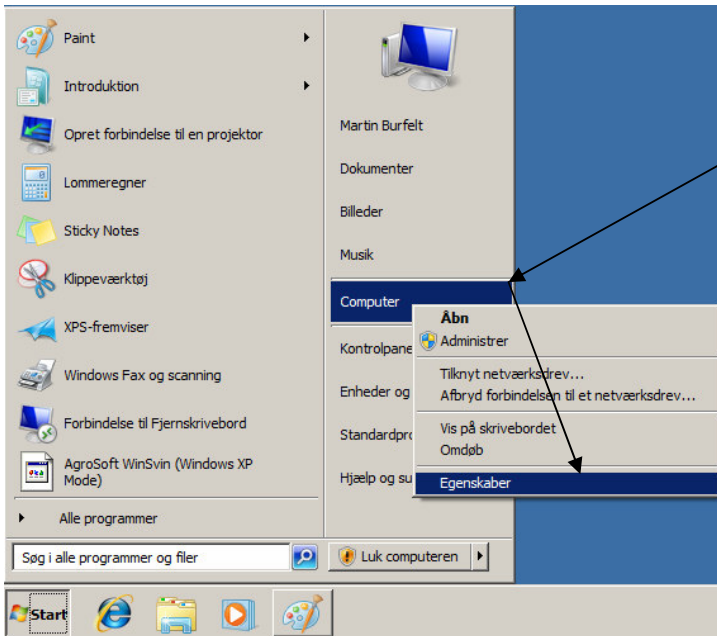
Paint

Introduktion

Opret forbindelse til en projektor

Lommeregner

Sticky Notes

Klippeværktøj

XPS-fremviser

Windows Fax og scanning

Forbindelse til Fjernskrivebord

AgroSoft WinSvin (Windows XP Mode)

Alle programmer

Søg i alle programmer og filer

Martin Burfelt

Dokumenter

Billeder

Musik

Computer

Kontrolpane

Enheder og

Standardpro

Hjælp og su

Luk computeren

Åbn

Administrer

Tilknyt netværksdrev...

Afbryd forbindelsen til et netværksdrev...

Vis på skrivebordet

Omdøb

Egenskaber

Start